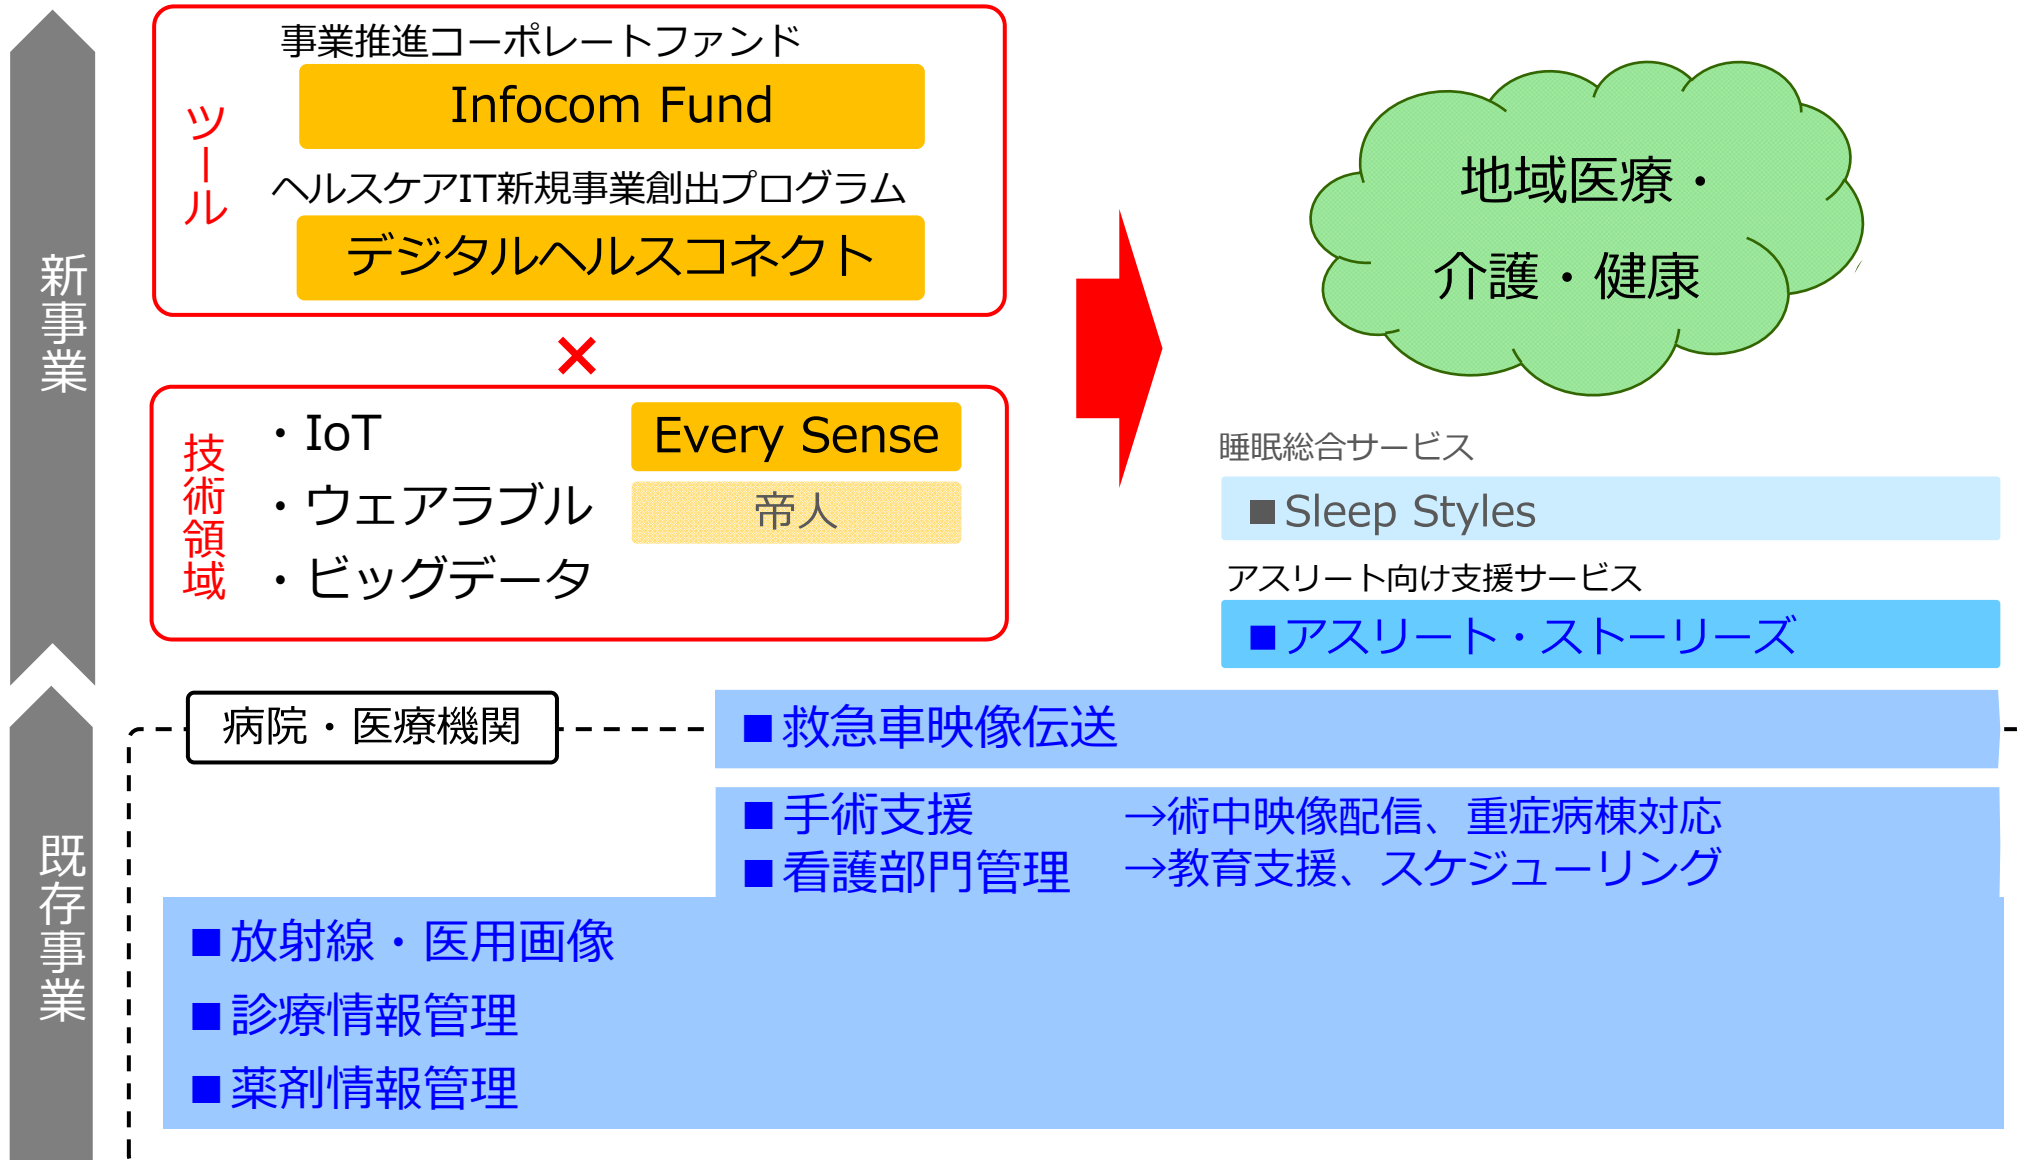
新事業

ツール

事業推進コーポレートファンド

Infocom Fund

ヘルスケアIT新規事業創出プログラム

デジタルヘルスコネクト

×

技術領域

・IoT
・ウェアラブル
・ビッグデータ

Every Sense

帝人

地域医療・
介護・健康

睡眠総合サービス

■Sleep Styles

アスリート向け支援サービス

■アスリート・ストーリーズ

既存事業

病院・医療機関

■救急車映像伝送

■手術支援　→術中映像配信、重症病棟対応
■看護部門管理　→教育支援、スケジューリング

■放射線・医用画像
■診療情報管理
■薬剤情報管理